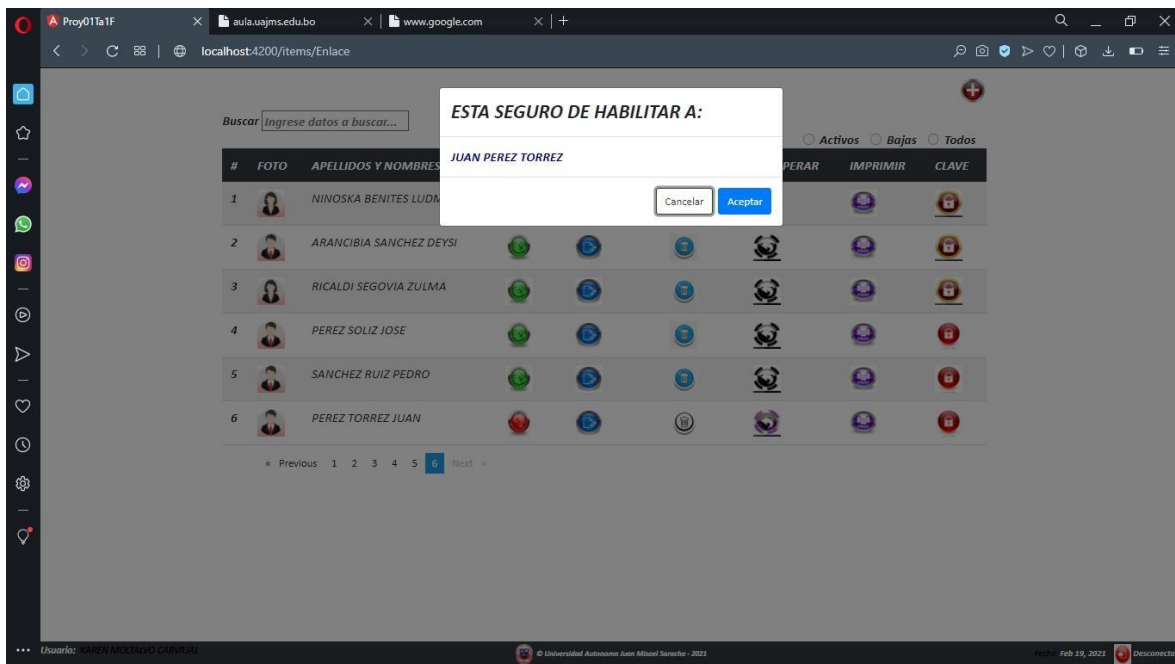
Proy01Ta1F
aula.uajms.edu.bo
www.google.com

localhost:4200/items/Enlace

Buscar Ingrese datos a buscar...

Activos Bajas Todos

ESTA SEGURO DE HABILITAR A:

JUAN PEREZ TORREZ

Cancelar Aceptar

| # | FOTO | APELLIDOS Y NOMBRES | | | | PERAR | IMPRIMIR | CLAVE |
|---|---|---|---|---|---|---|---|---|
| 1 | | NINOSKA BENITES LUDM | | | | | | |
| 2 | | ARANCIBIA SANCHEZ DEYSI | | | | | | |
| 3 | | RICALDI SEGOVIA ZULMA | | | | | | |
| 4 | | PEREZ SOLIZ JOSE | | | | | | |
| 5 | | SANCHEZ RUIZ PEDRO | | | | | | |
| 6 | | PEREZ TORREZ JUAN | | | | | | |

« Previous 1 2 3 4 5 6 Next »

Usuario: KAREN MOLTALVO CARVAJAL

© Universidad Autonoma Juan Misael Saracho - 2021

Fecha: Feb 19, 2021 Desconecta